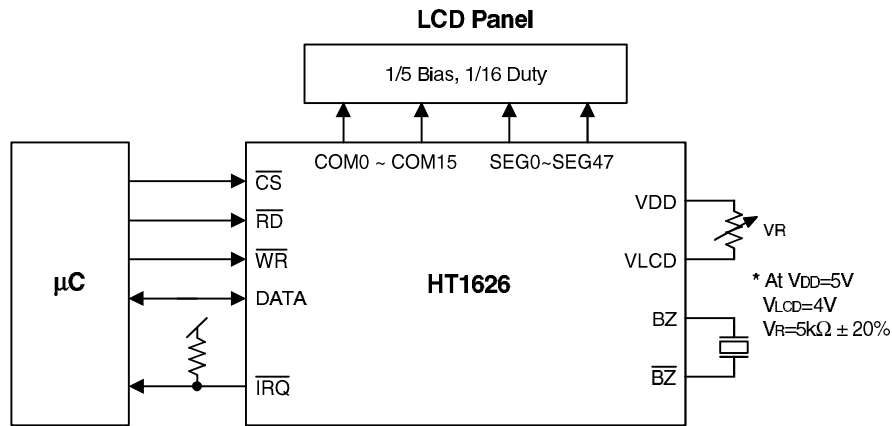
LCD Panel

1/5 Bias, 1/16 Duty

COM0 ~ COM15

SEG0~SEG47

$\overline{CS}$

$\overline{RD}$

$\overline{WR}$

DATA

$\overline{IRQ}$

μC

HT1626

VDD

VLCD

VR

BZ

$\overline{BZ}$

* At VDD=5V
VLCD=4V
VR=5kΩ ± 20%